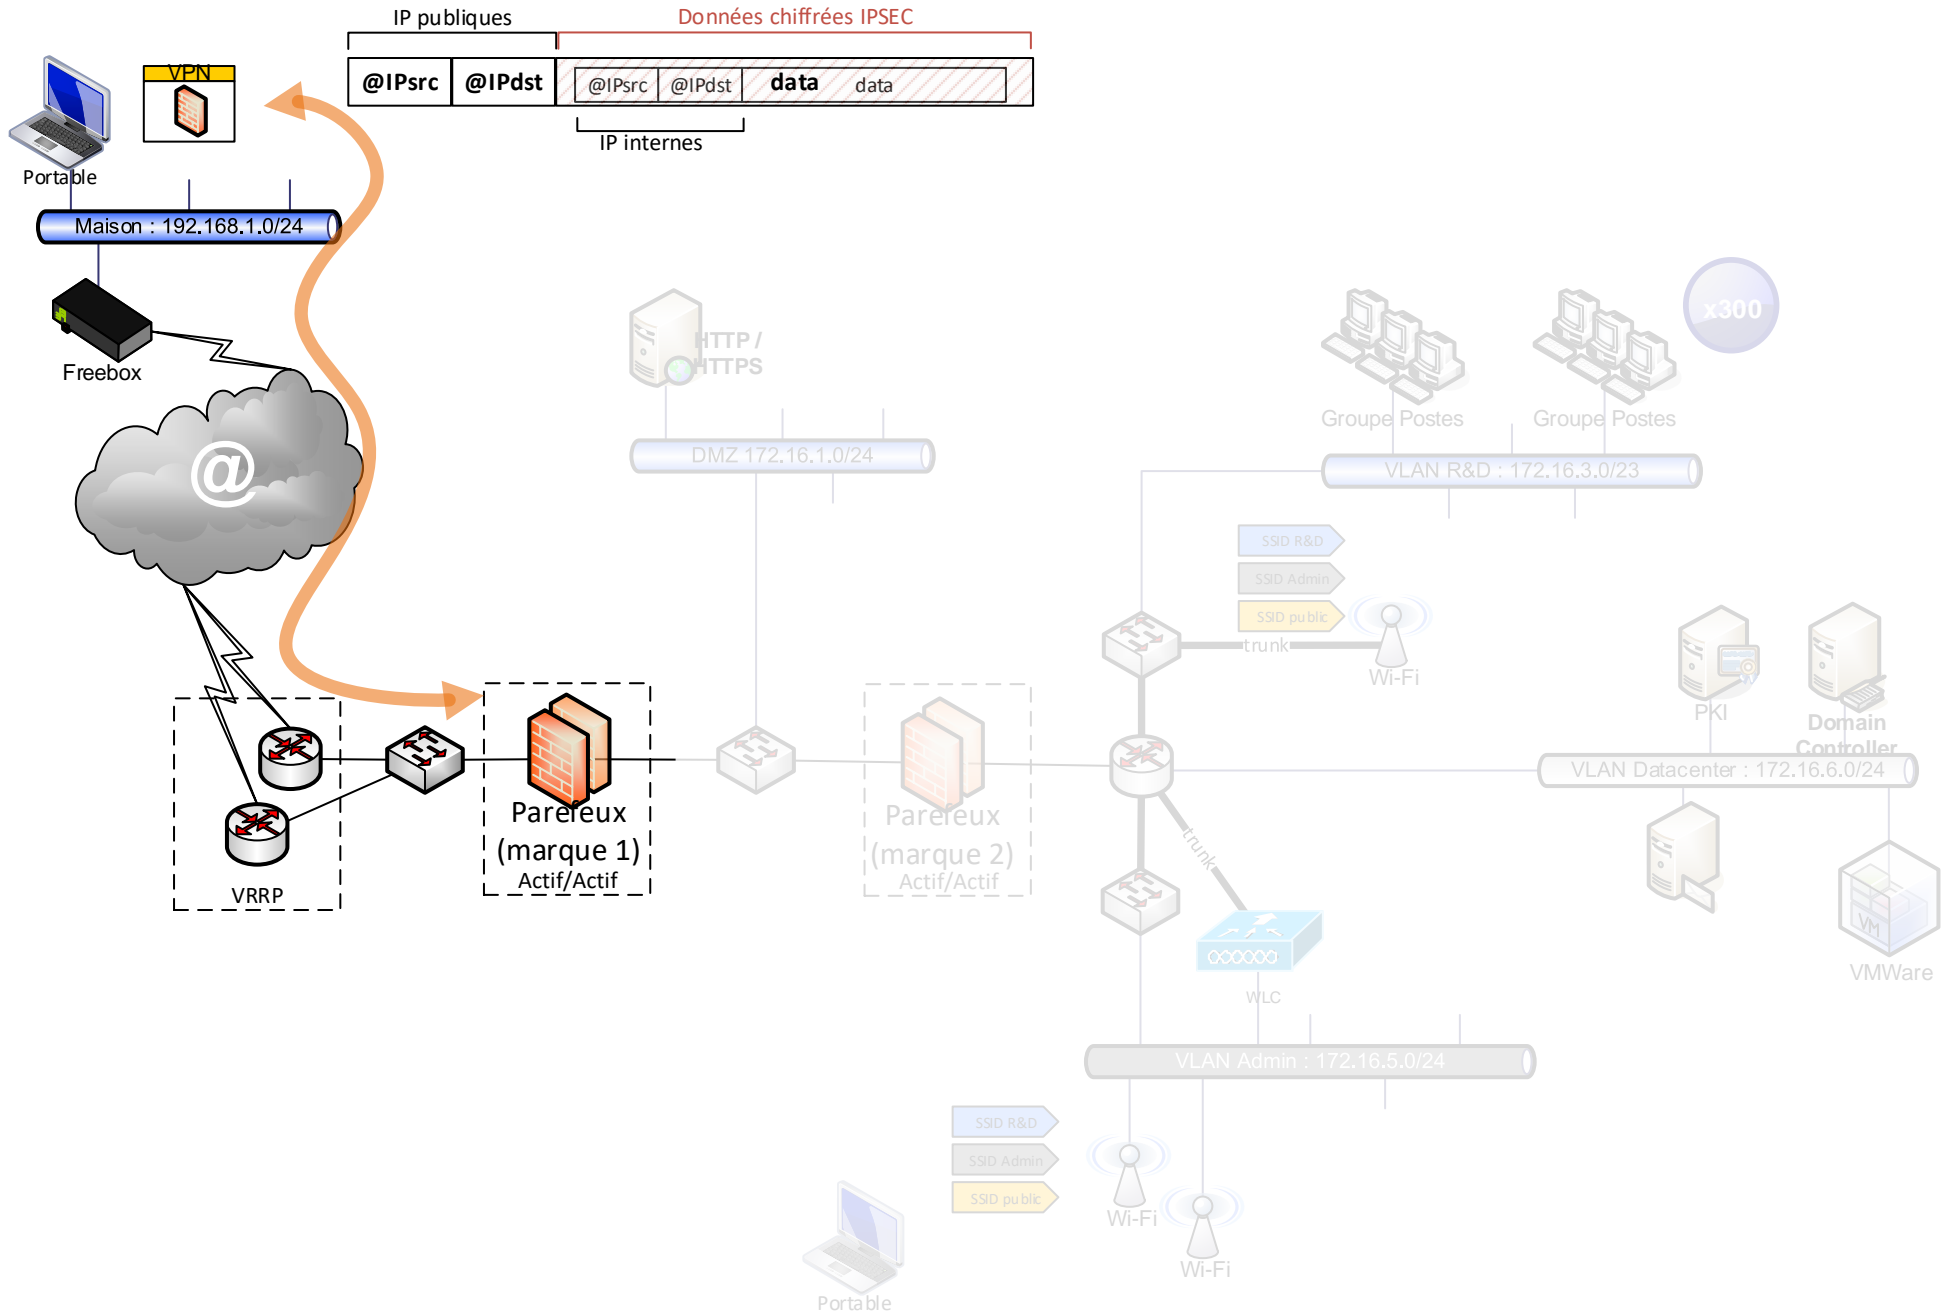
IP publiques
Données chiffrées IPSEC

| @IPsrc | @IPdst | @IPsrc | @IPdst | data | data |
|---|---|---|---|---|---|

IP internes

VPN
Portable
Maison : 192.168.1.0/24
Freebox
@
VRRP
Parefeux (marque 1) Actif/Actif

HTTP / HTTPS
DMZ 172.16.1.0/24
Groupe Postes
Groupe Postes
x300
VLAN R&D : 172.16.3.0/23
SSID R&D
SSID Admin
SSID public
trunk
Wi-Fi
PKI
Domain Controller
Parefeux (marque 2) Actif/Actif
VLAN Datacenter : 172.16.6.0/24
trunk
VM
VMWare
WLC
VLAN Admin : 172.16.5.0/24
SSID R&D
SSID Admin
SSID public
Wi-Fi
Wi-Fi
Portable